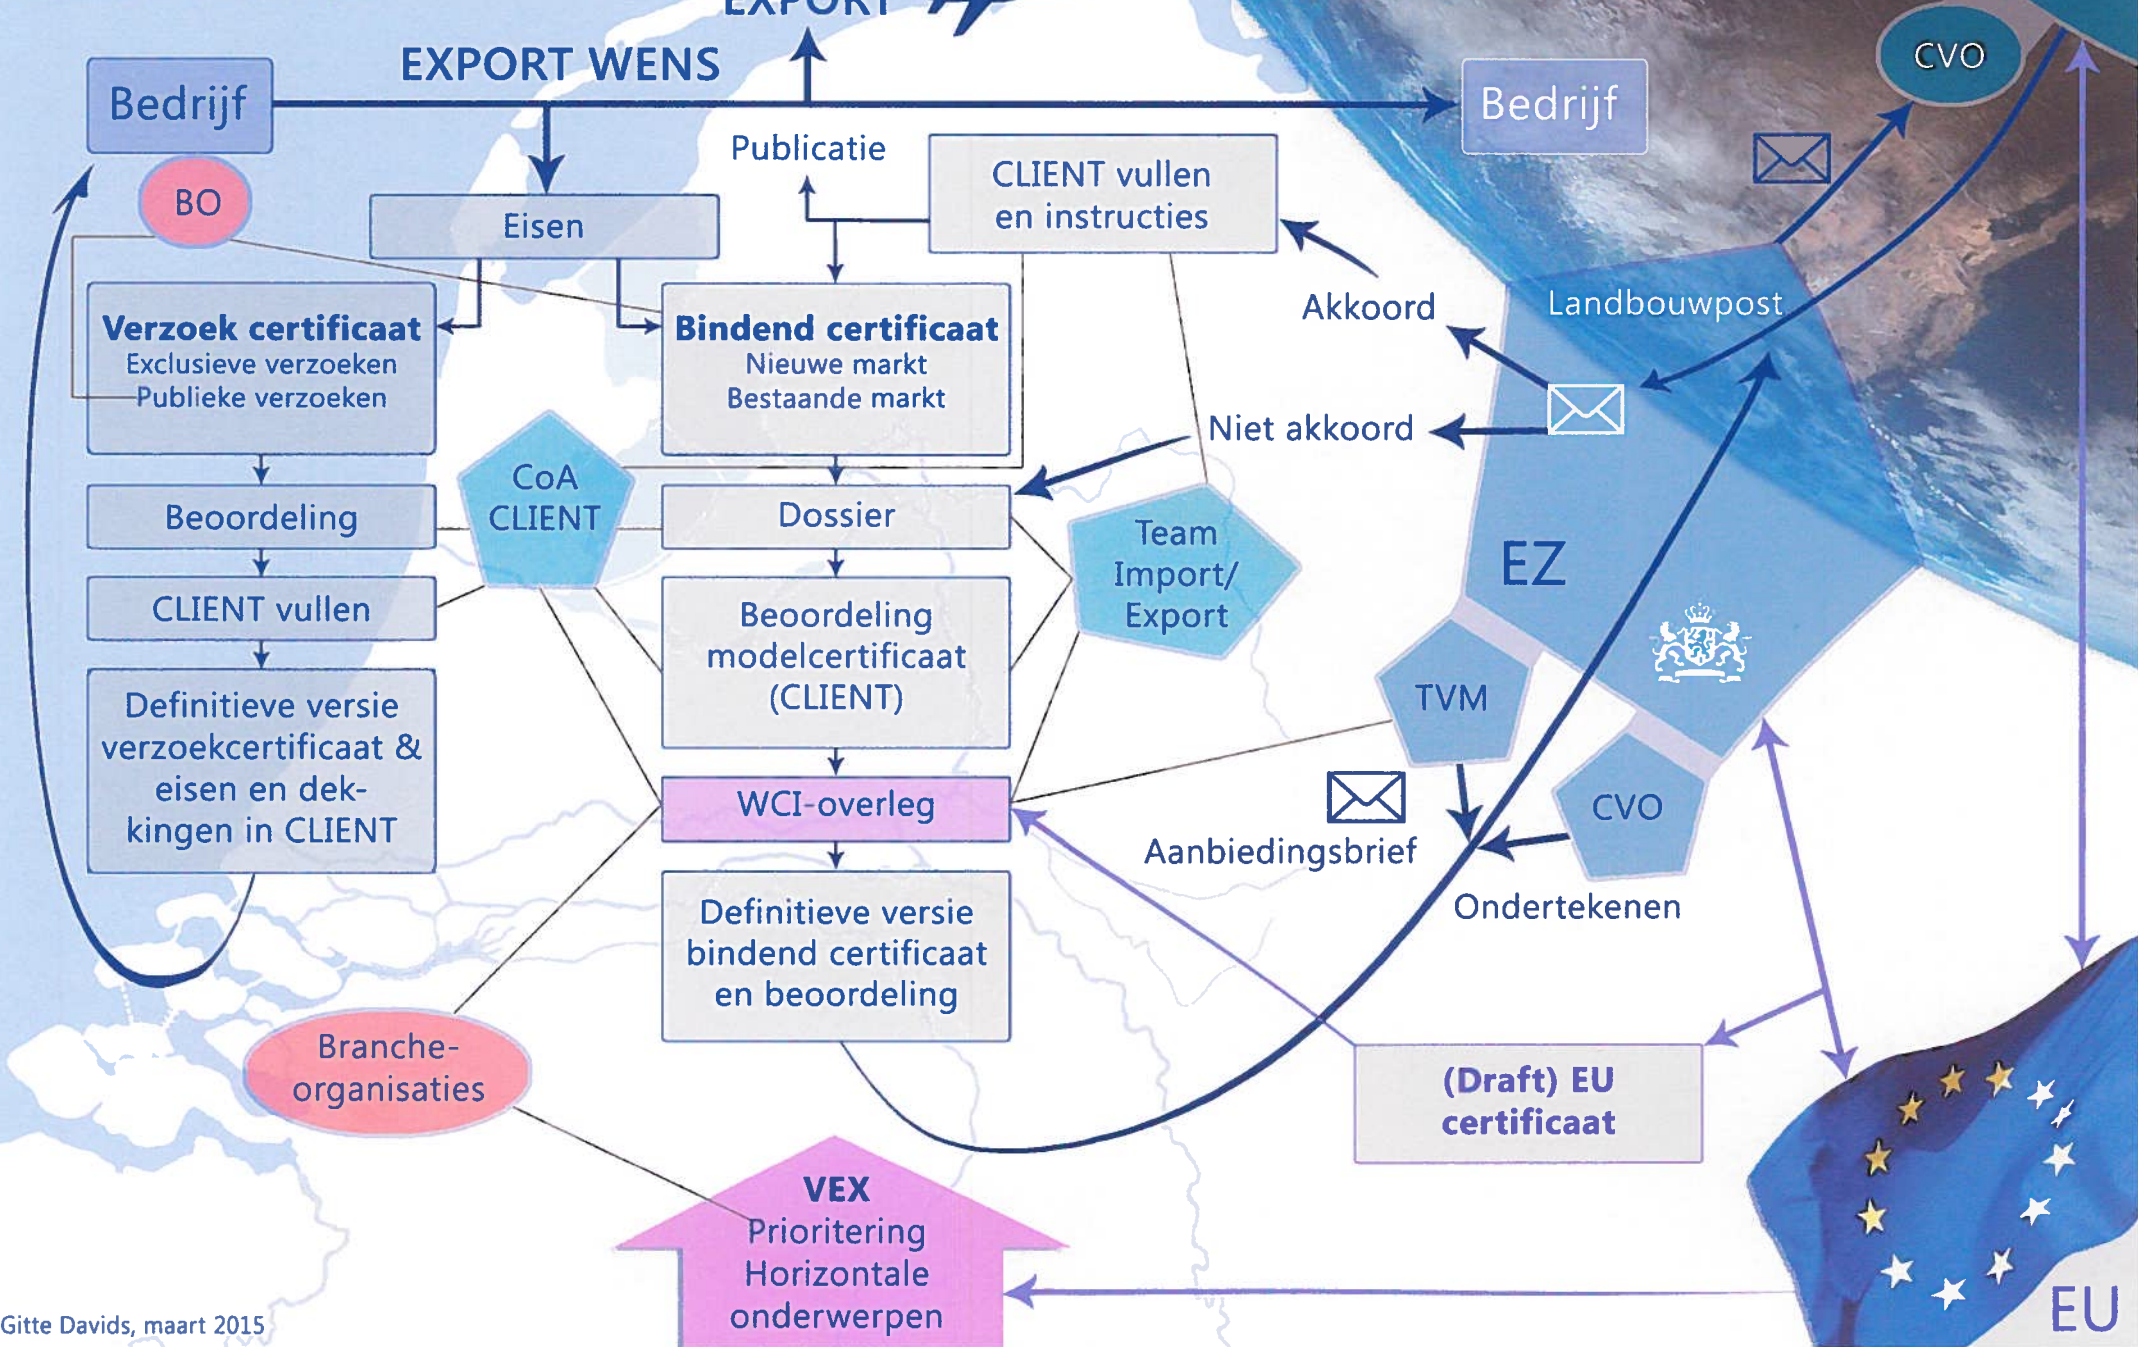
EXPORT

EXPORT WENS

Bedrijf

BO

Bedrijf

CVO

Publicatie

Eisen

CLIENT vullen en instructies

Verzoek certificaat
Exclusieve verzoeken
Publieke verzoeken

Bindend certificaat
Nieuwe markt
Bestaande markt

Akkoord

Landbouwpost

Niet akkoord

CoA CLIENT

Beoordeling

Dossier

Team Import/ Export

EZ

CLIENT vullen

Beoordeling modelcertificaat (CLIENT)

TVM

Definitieve versie verzoekcertificaat & eisen en dekkingen in CLIENT

WCI-overleg

CVO

Aanbiedingsbrief

Ondertekenen

Definitieve versie bindend certificaat en beoordeling

Branche-organisaties

(Draft) EU certificaat

VEX
Prioritering
Horizontale onderwerpen

EU

Gitte Davids, maart 2015